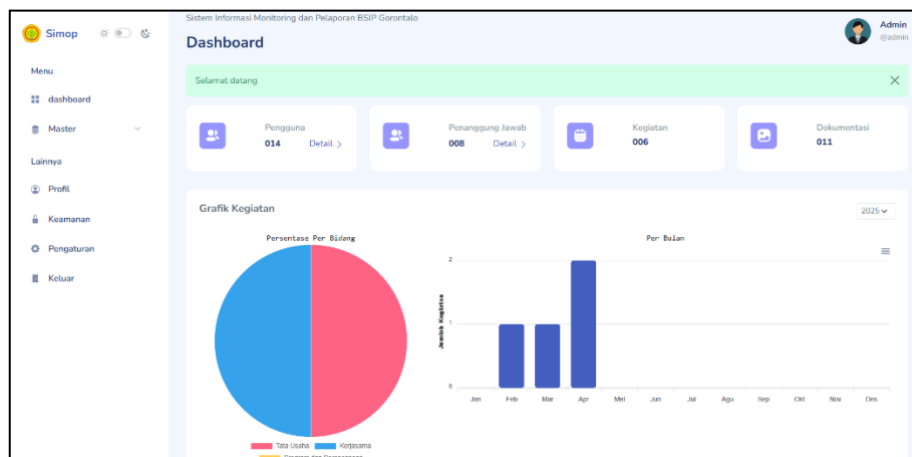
Simop

Menu

dashboard

Master

Lainnya

Profil

Keamanan

Pengaturan

Keluar

Sistem Informasi Monitoring dan Pelaporan BSIP Gorontalo

Dashboard

Admin
@admin

Selamat datang

Pengguna
014 Detail >

Penanggung Jawab
008 Detail >

Kegiatan
006

Dokumentasi
011

Grafik Kegiatan

2025

Persentase Per Bidang

Tata Usaha Kerjasama
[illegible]

Per Bulan

Jumlah Kegiatan

2
1
0

Jan Feb Mar Apr Mei Jun Jul Agu Sep Okt Nov Des